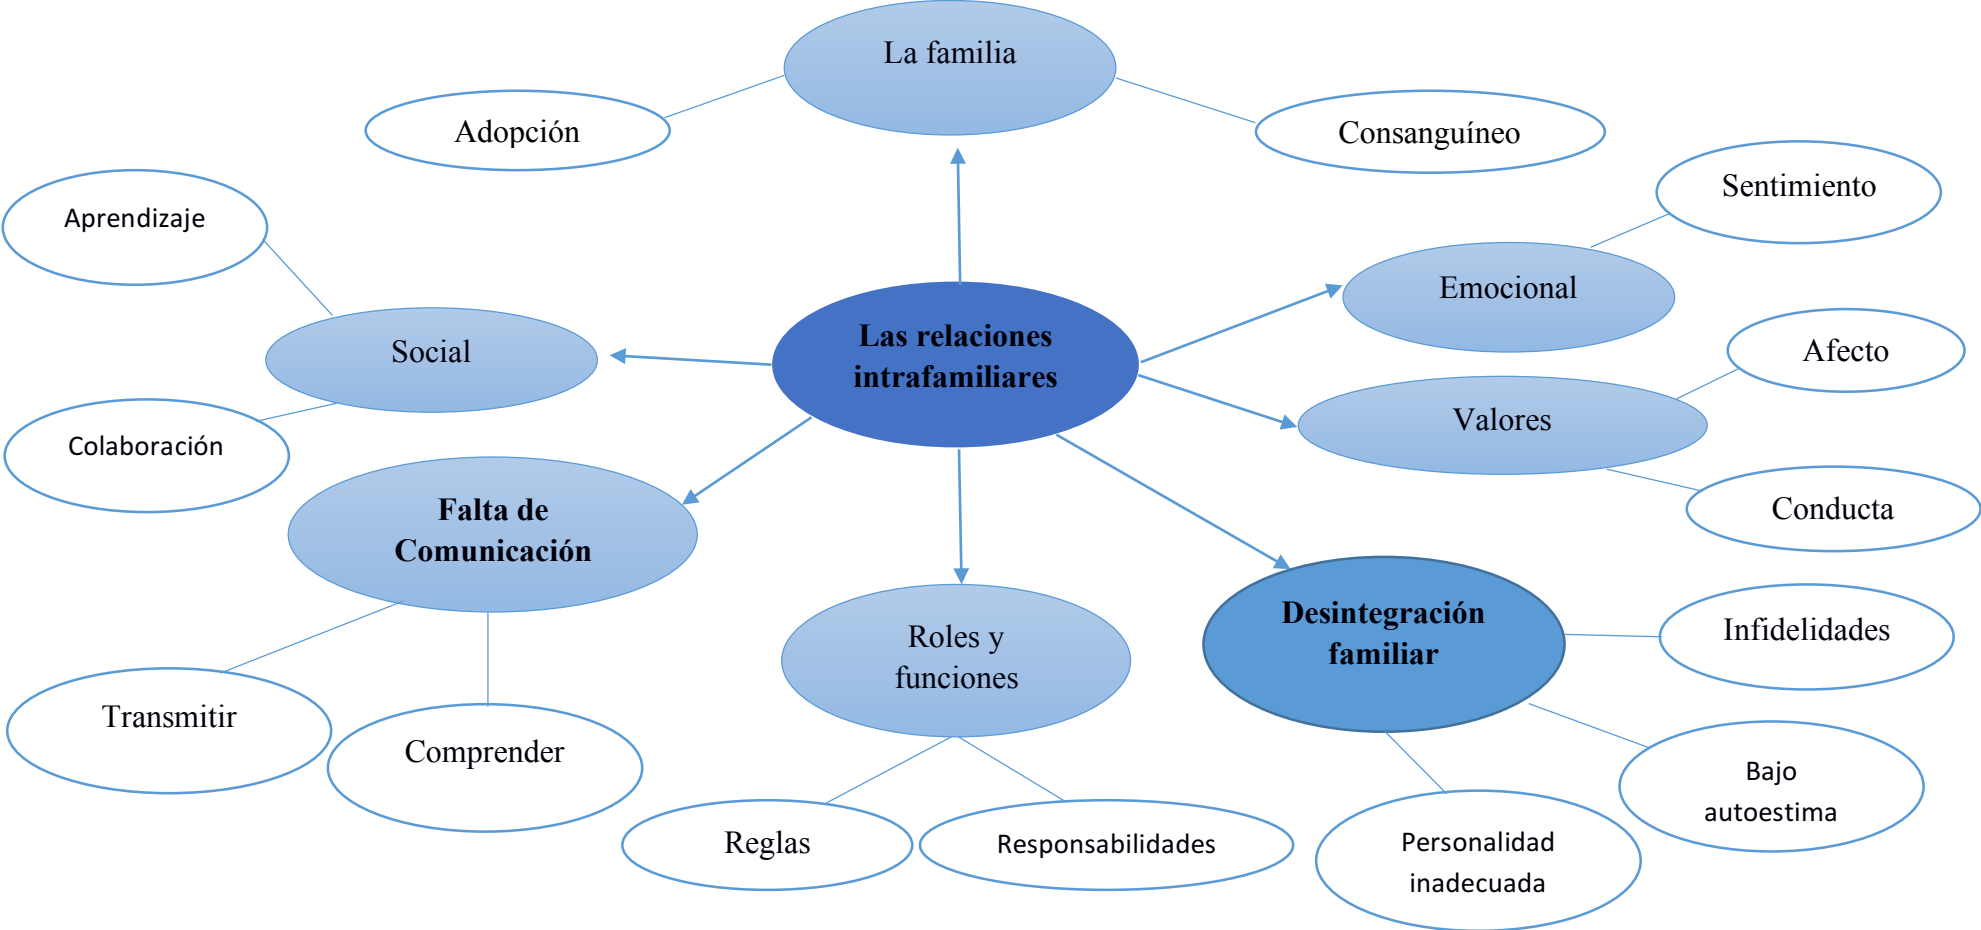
La familia

Adopción

Consanguíneo

Sentimiento

Aprendizaje

Emocional

Social

Las relaciones intrafamiliares

Afecto

Valores

Colaboración

Conducta

Falta de Comunicación

Roles y funciones

Desintegración familiar

Infidelidades

Transmitir

Comprender

Bajo autoestima

Reglas

Responsabilidades

Personalidad inadecuada